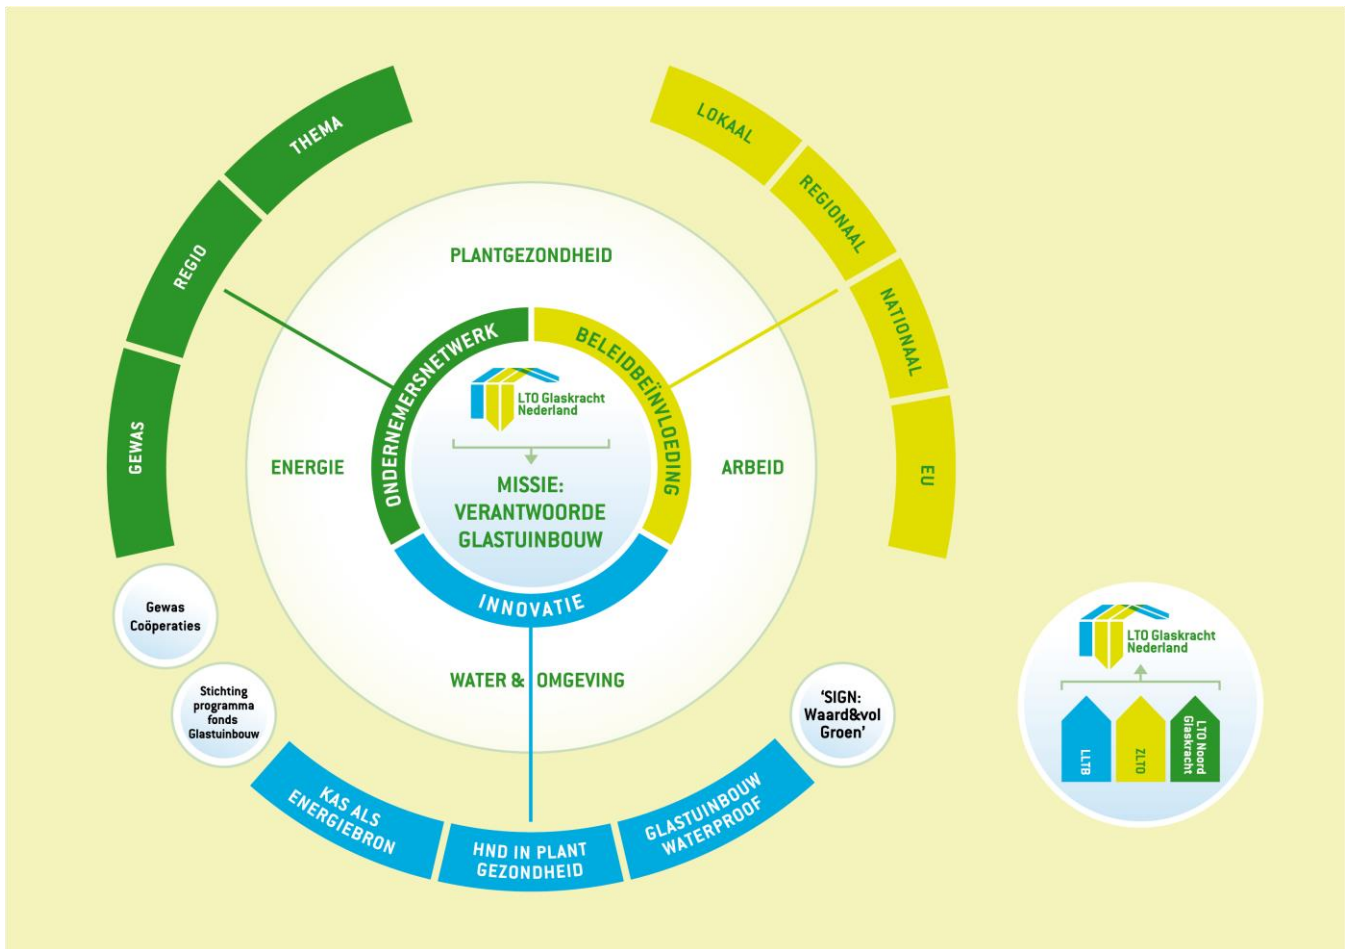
THEMA
REGIO
GEWAS

LOKAAL
REGIONAAL
NATIONAAL
EU

PLANTGEZONDHEID

ONDERNEMERSNETWERK
BELEIDBEÏNVLOEDING

LTO Glaskracht Nederland

ENERGIE

MISSIE: VERANTWOORDE GLASTUINBOUW

ARBEID

INNOVATIE

Gewas Coöperaties

Stichting programma fonds Glastuinbouw

WATER & OMGEVING

'SIGN: Waard&vol Groen'

KAS ALS ENERGIEBRON
HND IN PLANT GEZONDHEID
GLASTUINBOUW WATERPROOF

LTO Glaskracht Nederland

LLTB
ZLTO
LTO Noord Glaskracht